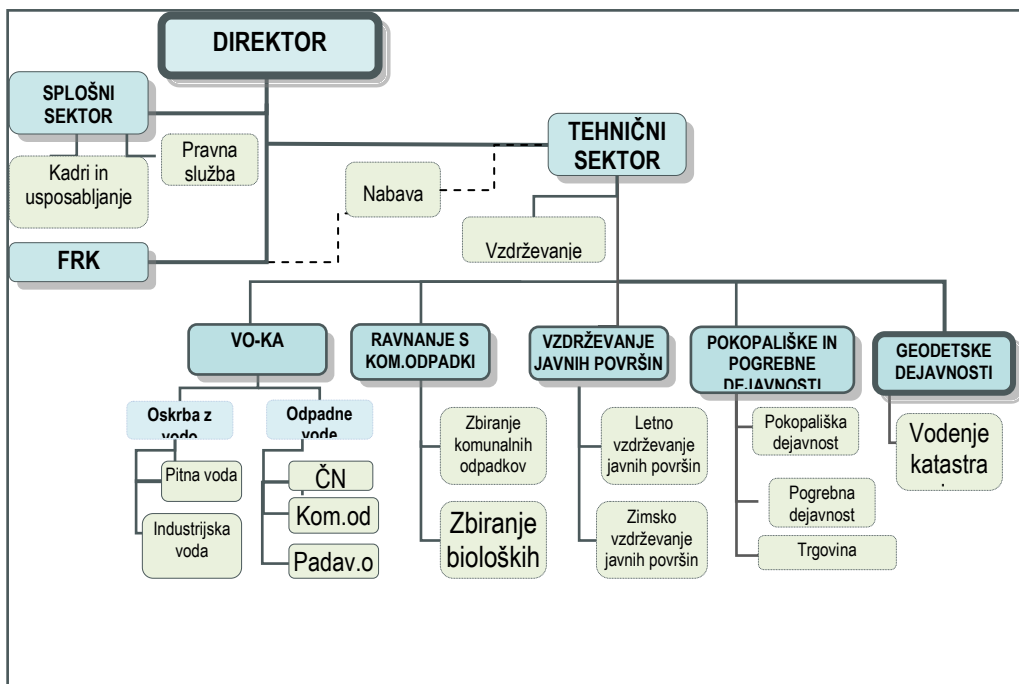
DIREKTOR

SPLOŠNI SEKTOR

Kadri in usposabljanje

Pravna služba

FRK

TEHNIČNI SEKTOR

Nabava

Vzdrževanje

VO-KA

Oskrba z vodo

Pitna voda

Industrijska voda

Odpadne vode

ČN

Kom.od

Padav.o

RAVNANJE S KOM.ODPADKI

Zbiranje komunalnih odpadkov

Zbiranje bioloških

VZDRŽEVANJE JAVNIH POVRŠIN

Letno vzdrževanje javnih površin

Zimsko vzdrževanje javnih površin

POKOPALIŠKE IN POGREBNE DEJAVNOSTI

Pokopališka dejavnost

Pogrebna dejavnost

Trgovina

GEODETSKE DEJAVNOSTI

Vodenje katastra